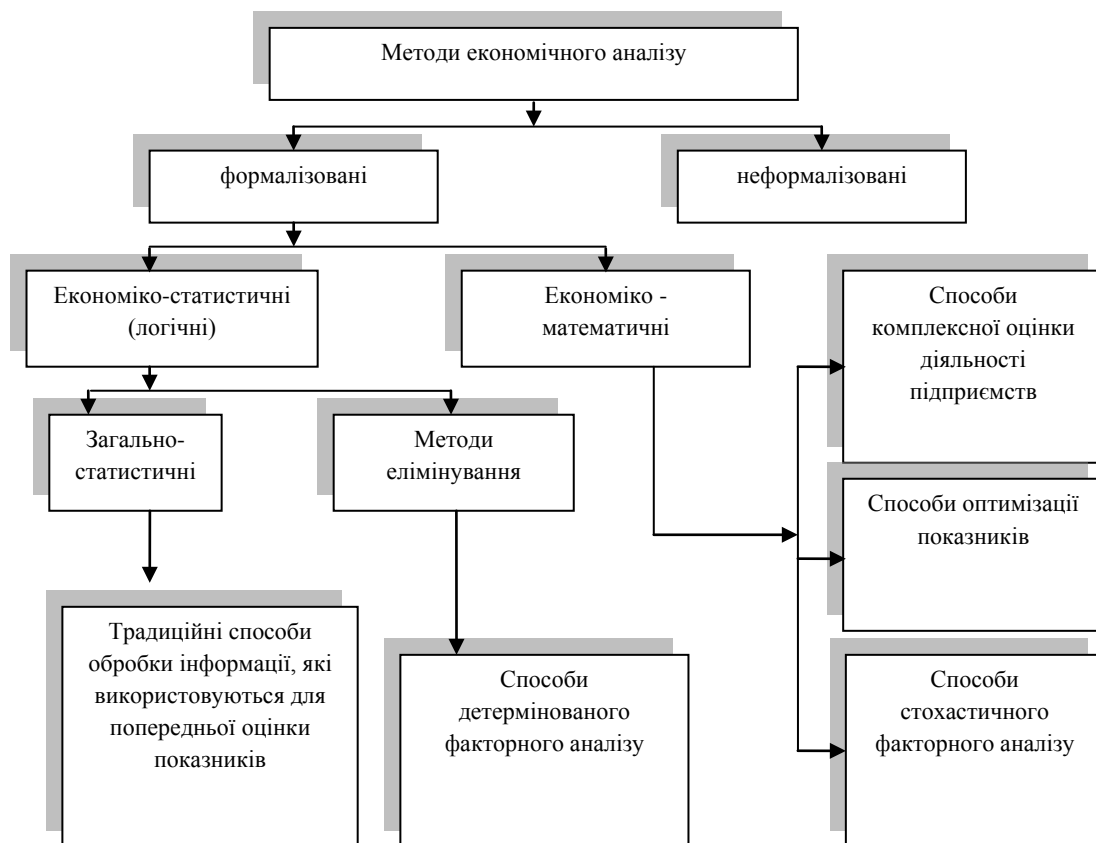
Методи економічного аналізу

формалізовані

неформалізовані

Економіко-статистичні (логічні)

Економіко - математичні

Способи комплексної оцінки діяльності підприємств

Загально-статистичні

Методи елімінування

Способи оптимізації показників

Традиційні способи обробки інформації, які використовуються для попередньої оцінки показників

Способи детермінованого факторного аналізу

Способи стохастичного факторного аналізу